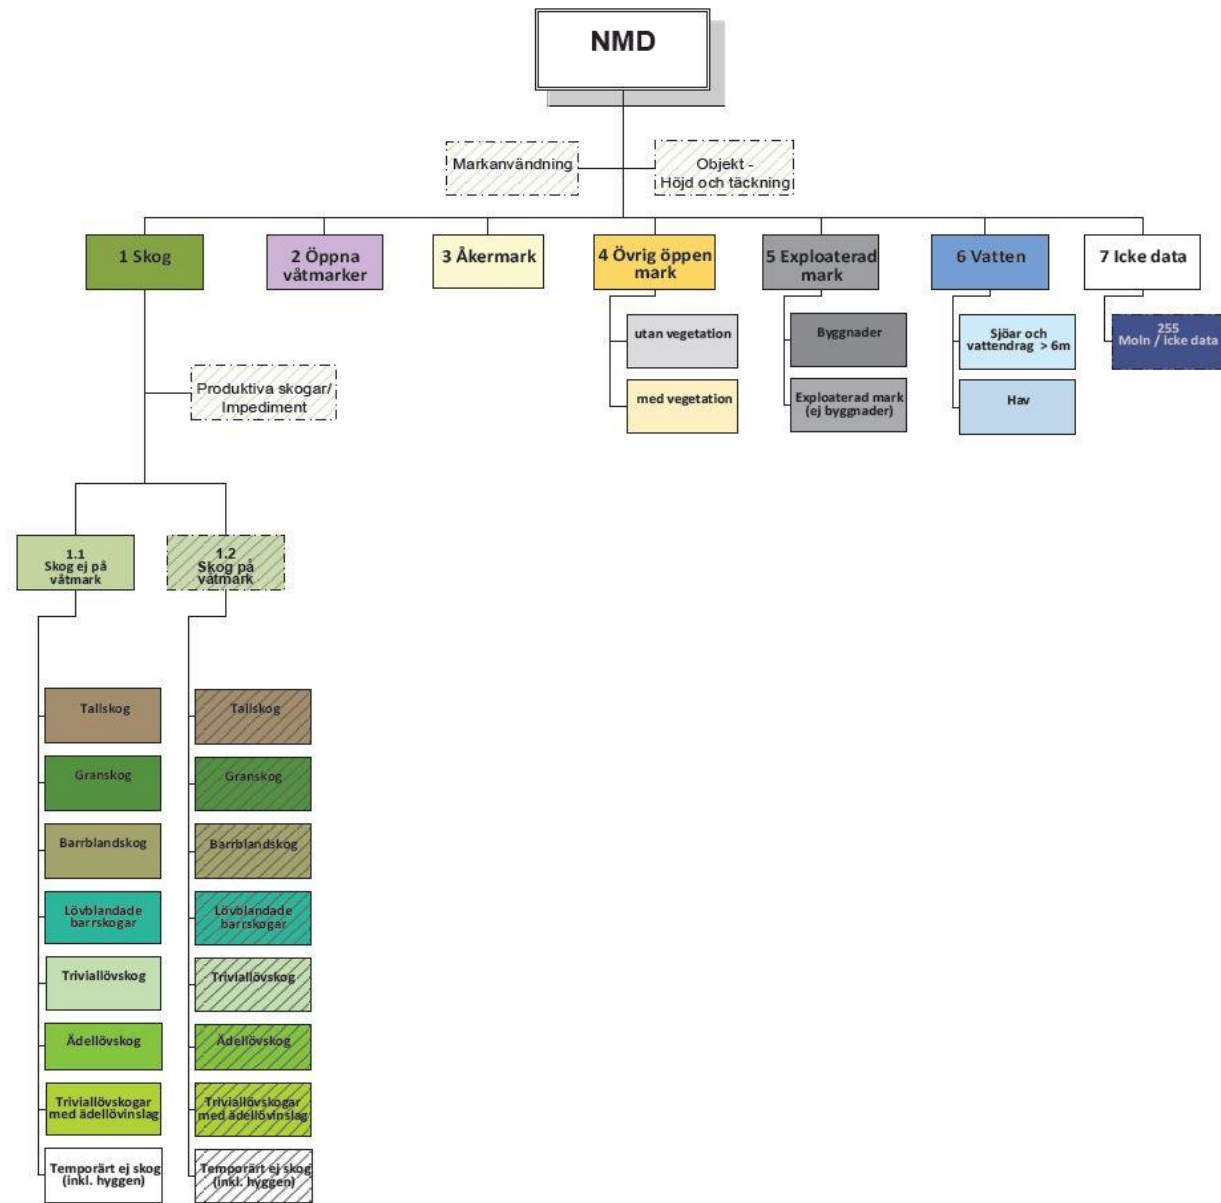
NMD

Markanvändning

Objekt - Höjd och täckning

1 Skog

2 Öppna våtmarker

3 Åkermark

4 Övrig öppen mark

5 Exploaterad mark

6 Vatten

7 Icke data

utan vegetation

med vegetation

Byggnader

Exploaterad mark (ej byggnader)

Sjöar och vattendrag > 6m

Hav

255 Moln / icke data

Produktiva skogar/ Impediment

1.1 Skog ej på våtmark

1.2 Skog på våtmark

Tallskog

Granskog

Barrblandskog

Lövblandade barrskogar

Triviallövskog

Ädellövskog

Triviallövskogar med ädellövinslag

Temporärt ej skog (inkl. hyggen)

Tallskog

Granskog

Barrblandskog

Lövblandade barrskogar

Triviallövskog

Ädellövskog

Triviallövskogar med ädellövinslag

Temporärt ej skog (inkl. hyggen)